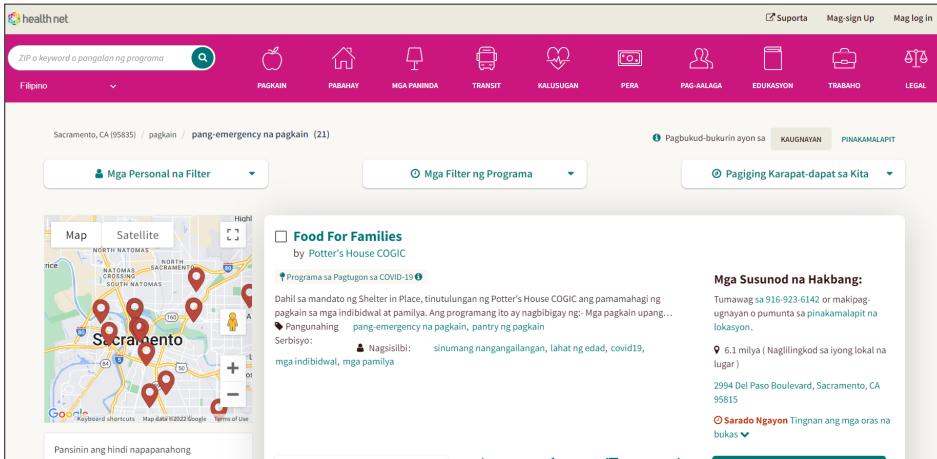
health net

Suporta Mag-sign Up Mag log in

ZIP o keyword o pangalan ng programa

Filipino

PAGKAIN PABAHAY MGA PANINDA TRANSIT KALUSUGAN PERA PAG-AALAGA EDUKASYON TRABAHO LEGAL

Sacramento, CA (95835) / pagkain / pang-emergency na pagkain (21)

Pagbukud-bukurin ayon sa KAUGNAYAN PINAKAMALAPIT

Mga Personal na Filter

Mga Filter ng Programa

Pagiging Karapat-dapat sa Kita

Map Satellite

NORTH NATOMAS
NORTH SACRAMENTO
NATOMAS CROSSING
SOUTH NATOMAS
Sacramento

Keyboard shortcuts Map data ©2022 Google Terms of Use

Food For Families
by Potter's House COGIC

Programa sa Pagtugon sa COVID-19

Dahil sa mandato ng Shelter in Place, tinutulungan ng Potter's House COGIC ang pamamahagi ng pagkain sa mga indibidwal at pamilya. Ang programang ito ay nagbibigay ng:- Mga pagkain upang...

Pangunahing Serbisyo: pang-emergency na pagkain, pantry ng pagkain

Nagsisilbi: sinumang nangangailangan, lahat ng edad, covid19, mga indibidwal, mga pamilya

Mga Susunod na Hakbang:

Tumawag sa 916-923-6142 or makipag-ugnayan o pumunta sa pinakamalapit na lokasyon.

6.1 milya ( Naglilingkod sa iyong lokal na lugar )

2994 Del Paso Boulevard, Sacramento, CA 95815

Sarado Ngayon Tingnan ang mga oras na bukas

Pansinin ang hindi napapanahong